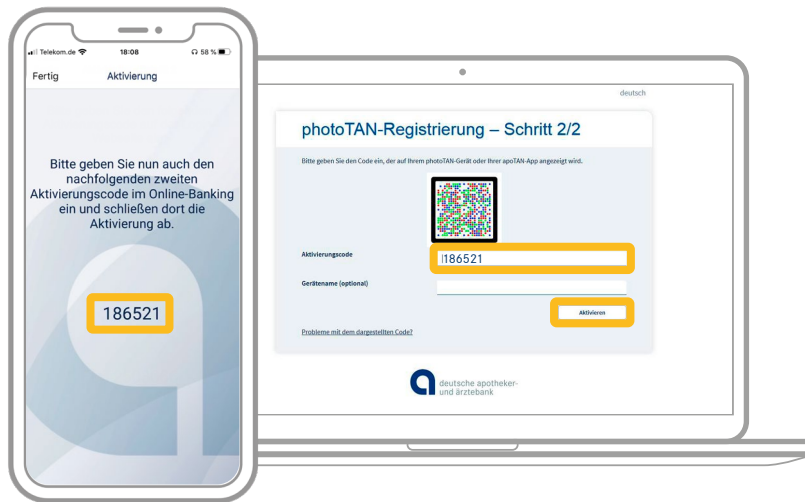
Telekom.de 18:08 58 %

Fertig Aktivierung

Bitte geben Sie nun auch den nachfolgenden zweiten Aktivierungscode im Online-Banking ein und schließen dort die Aktivierung ab.

186521

deutsch

photoTAN-Registrierung – Schritt 2/2

Bitte geben Sie den Code ein, der auf Ihrem photoTAN-Gerät oder Ihrer apoTAN-App angezeigt wird.

Aktivierungscode 186521

Gerätename (optional)

Aktivieren

Probleme mit dem dargestellten Code?

deutsche apotheker- und ärztebank